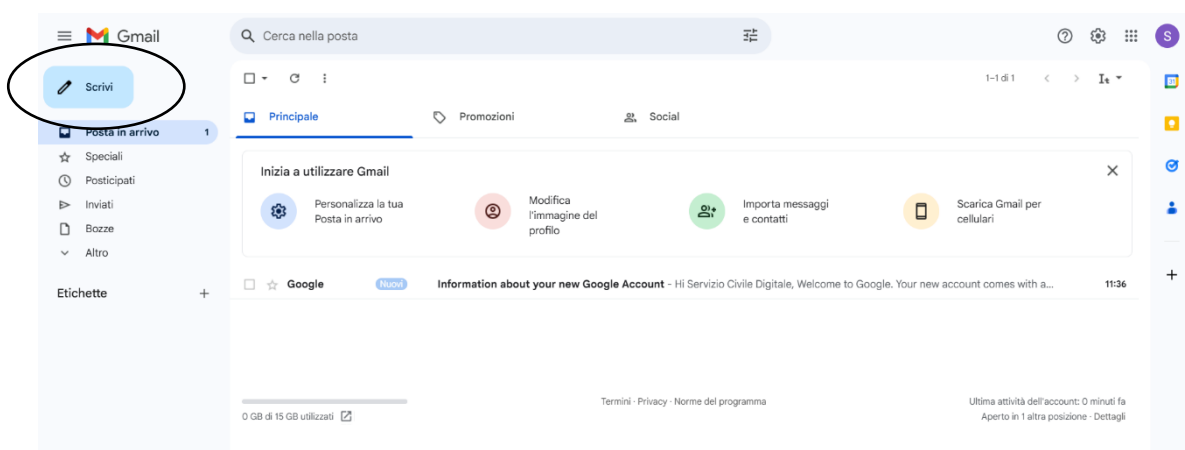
Gmail

Cerca nella posta

S

Scrivi

Posta in arrivo 1
Speciali
Posticipati
Inviati
Bozze
Altro

Etichette +

1–1 di 1

Principale
Promozioni
Social

Inizia a utilizzare Gmail

Personalizza la tua Posta in arrivo

Modifica l'immagine del profilo

Importa messaggi e contatti

Scarica Gmail per cellulari

Google Nuovi Information about your new Google Account - Hi Servizio Civile Digitale, Welcome to Google. Your new account comes with a... 11:36

0 GB di 15 GB utilizzati

Termini · Privacy · Norme del programma

Ultima attività dell'account: 0 minuti fa
Aperto in 1 altra posizione · Dettagli